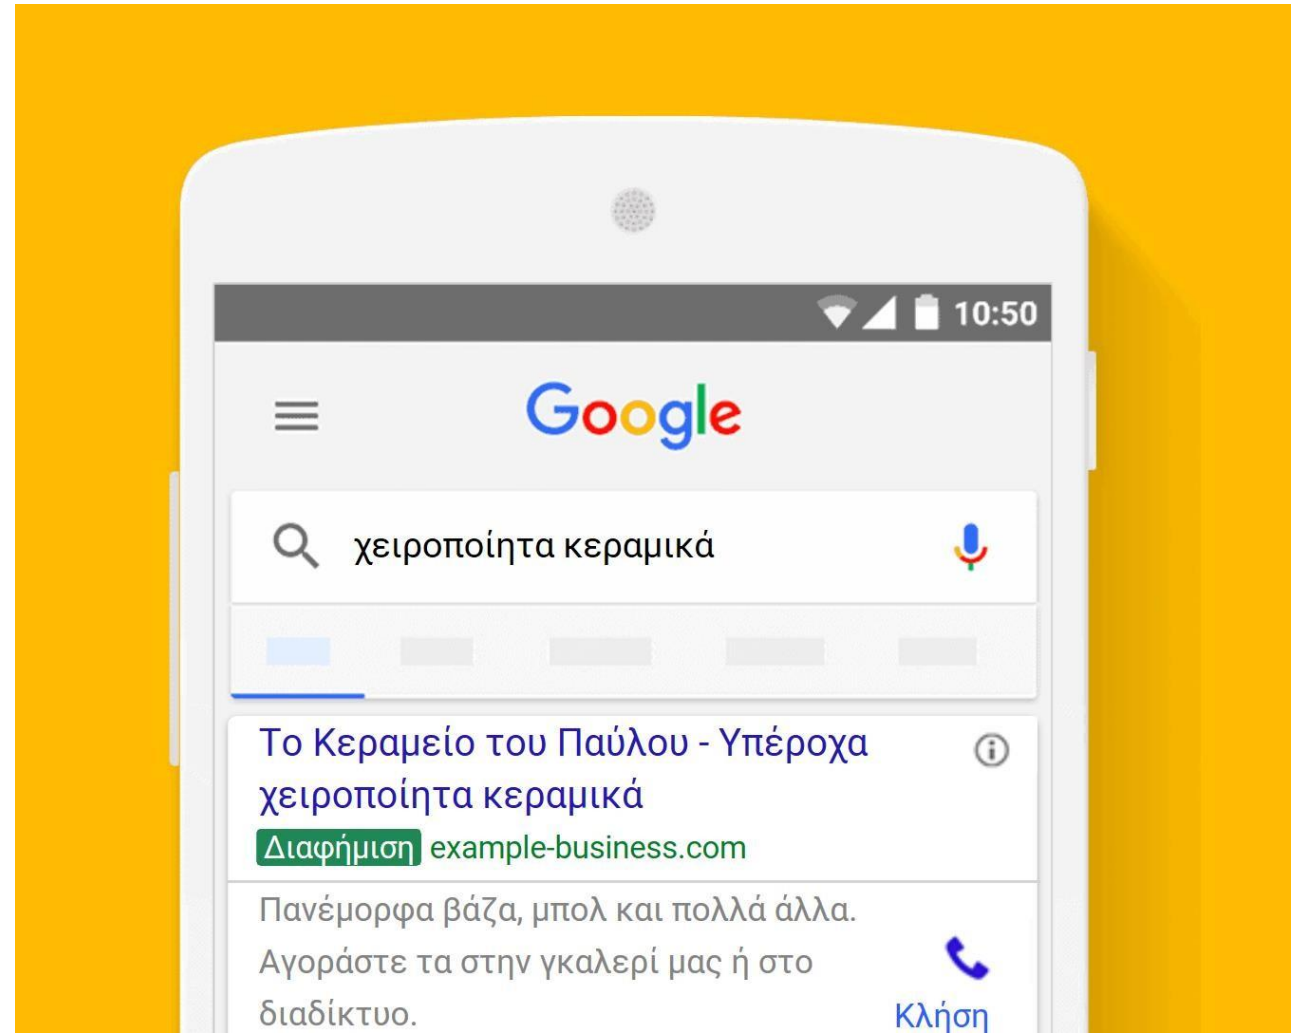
10:50

Google

χειροποίητα κεραμικά

Το Κεραμείο του Παύλου - Υπέροχα χειροποίητα κεραμικά

Διαφήμιση example-business.com

Πανέμορφα βάζα, μπολ και πολλά άλλα. Αγοράστε τα στην γκαλερί μας ή στο διαδίκτυο.

Κλήση